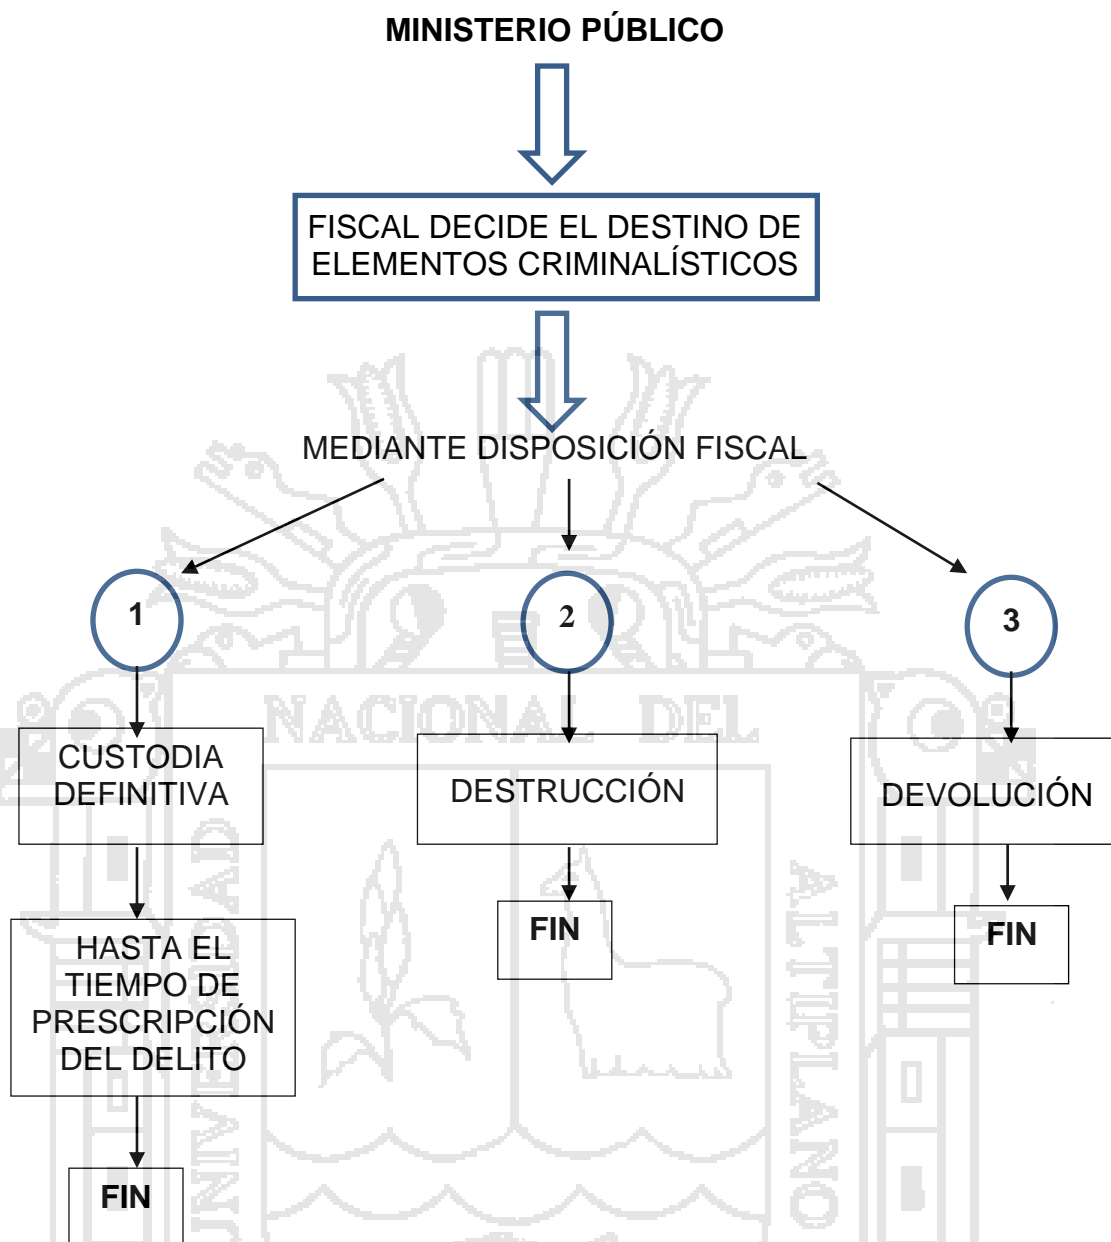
MINISTERIO PÚBLICO

FISCAL DECIDE EL DESTINO DE ELEMENTOS CRIMINALÍSTICOS

MEDIANTE DISPOSICIÓN FISCAL

1

2

3

CUSTODIA DEFINITIVA

DESTRUCCIÓN

DEVOLUCIÓN

HASTA EL TIEMPO DE PRESCRIPCIÓN DEL DELITO

FIN

FIN

FIN

NACIONAL DEL

UNIVERSIDAD

ALTIPLANO